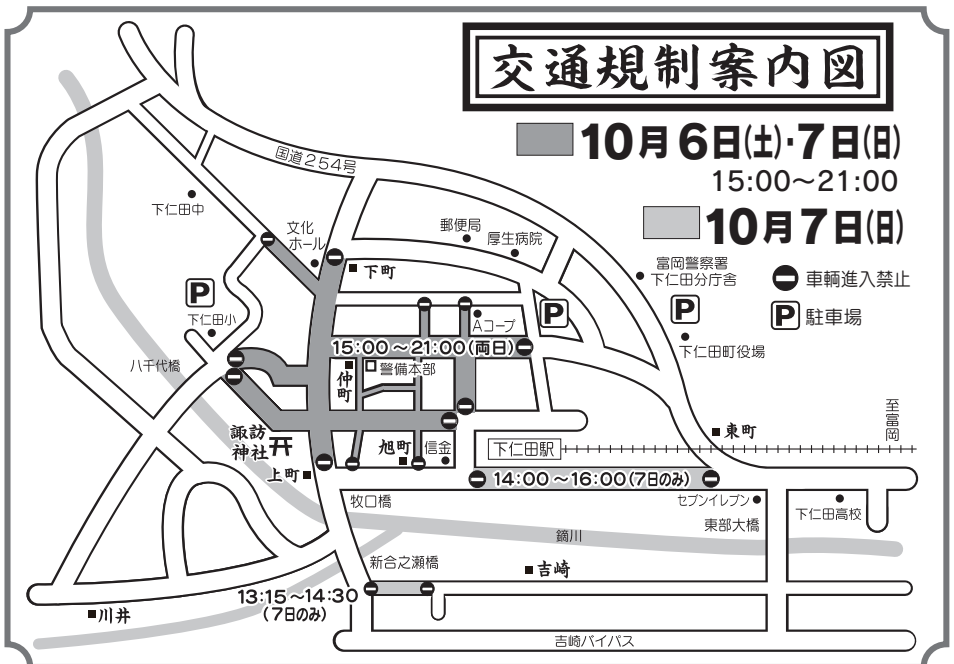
交通規制案内図

10月6日(土)・7日(日)
15:00～21:00

10月7日(日)

車輌進入禁止
駐車場

国道254号
下仁田中
文化ホール
下町
郵便局
厚生病院
富岡警察署
下仁田分庁舎
下仁田小
Aコープ
下仁田町役場
八千代橋
15:00～21:00(両日)
警備本部
仲町
諏訪神社
旭町
信金
東町
至富岡
下仁田駅
上町
14:00～16:00(7日のみ)
牧口橋
セブンイレブン
下仁田高校
東部大橋
鏑川
新合之瀬橋
吉崎
13:15～14:30
(7日のみ)
川井
吉崎バイパス